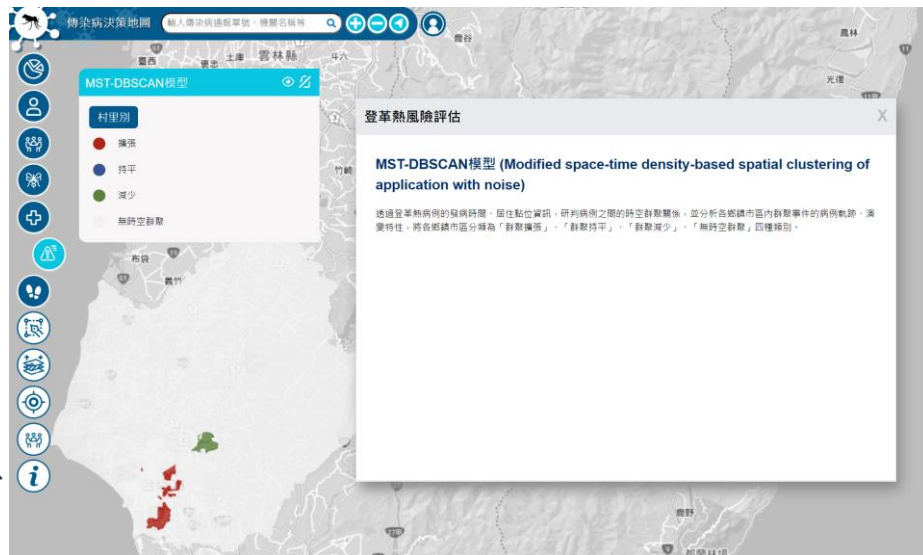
傳染病決策地圖

輸入傳染病通報單號、機關名稱等

雲林縣

MST-DBSCAN模型

村里別

擴張

持平

減少

無時空群聚

布袋

義竹

登革熱風險評估

X

MST-DBSCAN模型 (Modified space-time density-based spatial clustering of application with noise)

透過登革熱病例的發病時間、居住點位資訊，研判病例之間的時空群聚關係，並分析各鄉鎮市區內群聚事件的病例軌跡、演變特性，將各鄉鎮市區分類為「群聚擴張」、「群聚持平」、「群聚減少」、「無時空群聚」四種類別。

鹿野